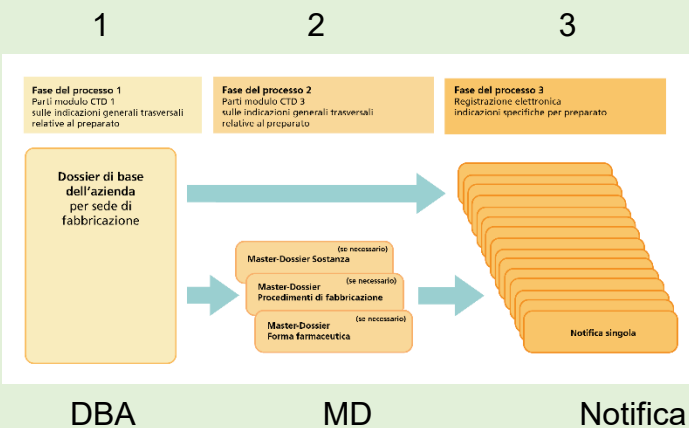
1

2

3

Fase del processo 1
Parti modulo CTD 1 sulle indicazioni generali trasversali relative al preparato

Fase del processo 2
Parti modulo CTD 3 sulle indicazioni generali trasversali relative al preparato

Fase del processo 3
Registrazione elettronica indicazioni specifiche per preparato

Dossier di base dell'azienda per sede di fabbricazione

(se necessario)
Master-Dossier Sostanza

(se necessario)
Master-Dossier Procedimenti di fabbricazione

(se necessario)
Master-Dossier Forma farmaceutica

Notifica singola

DBA

MD

Notifica